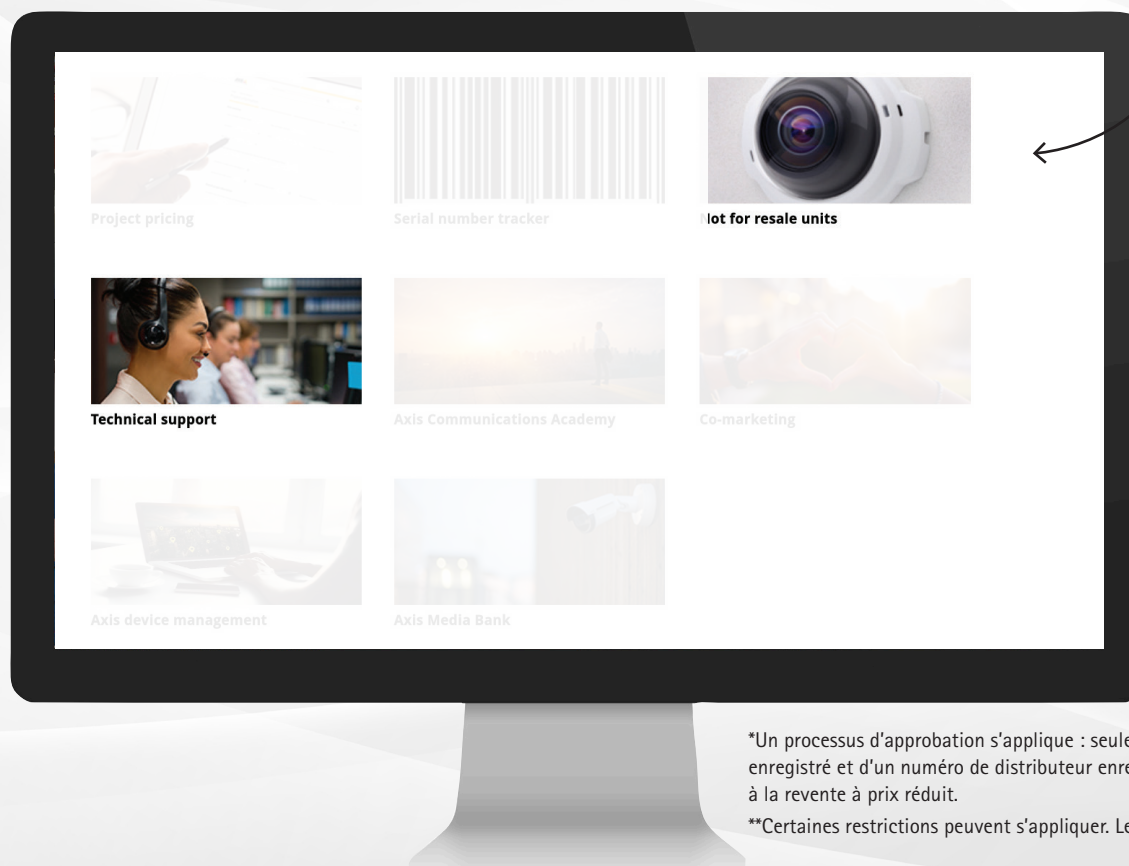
Project pricing

Serial number tracker

lot for resale units

Technical support

Axis Communications Academy

Co-marketing

Axis device management

Axis Media Bank

*Un processus d'approbation s'applique : seule
enregistré et d'un numéro de distributeur enre
à la revente à prix réduit.

**Certaines restrictions peuvent s'appliquer. Le